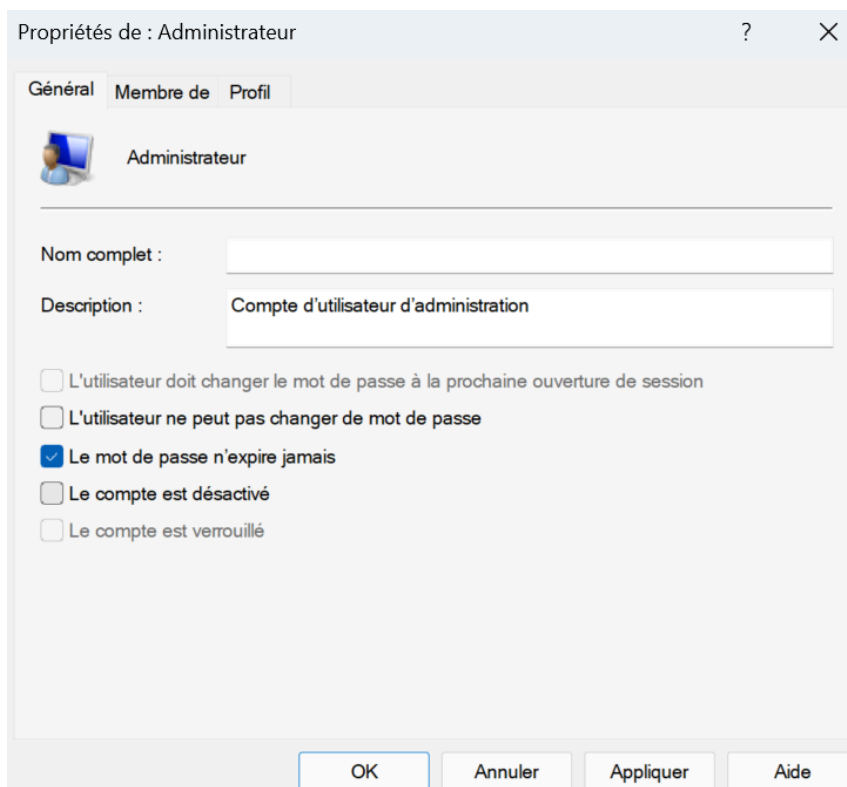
Propriétés de : Administrateur ? ×

Général Membre de Profil

Administrateur

Nom complet :

Description : Compte d'utilisateur d'administration

L'utilisateur doit changer le mot de passe à la prochaine ouverture de session

L'utilisateur ne peut pas changer de mot de passe

Le mot de passe n'expire jamais

Le compte est désactivé

Le compte est verrouillé

OK Annuler Appliquer Aide